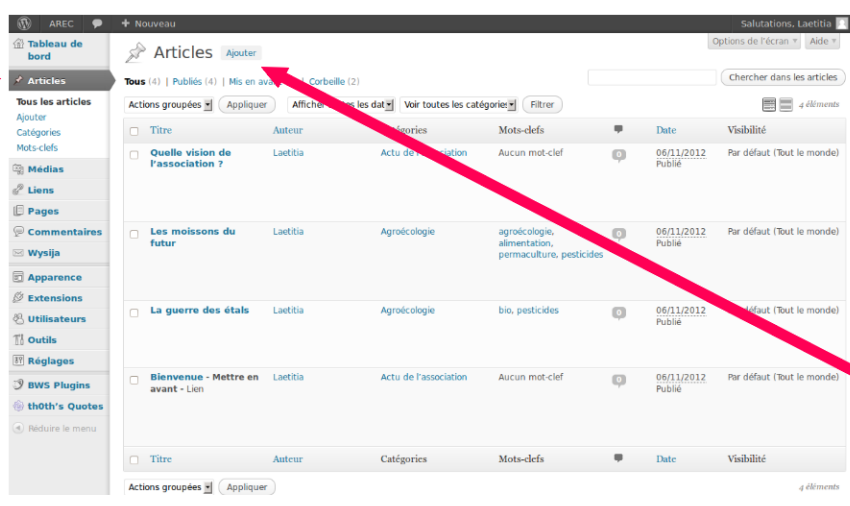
AREC + Nouveau Salutations, Laetitia

Tableau de bord
Articles
Tous les articles
Ajouter
Catégories
Mots-clefs
Médias
Liens
Pages
Commentaires
Wysija
Apparence
Extensions
Utilisateurs
Outils
Réglages
BWS Plugins
th0th's Quotes
Réduire le menu

Options de l'écran ▾ Aide ▾

Articles Ajouter

Tous (4) | Publiés (4) | Mis en ava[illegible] | Corbeille (2)

Chercher dans les articles

Actions groupées ▾ Appliquer Afficher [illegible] les dat ▾ Voir toutes les catégories ▾ Filtrer 4 éléments

| | Titre | Auteur | Catégories | Mots-clefs | | Date | Visibilité |
|---|---|---|---|---|---|---|---|
| | Quelle vision de l'association ? | Laetitia | Actu de l'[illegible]ation | Aucun mot-clef | 0 | 06/11/2012 Publié | Par défaut (Tout le monde) |
| | Les moissons du futur | Laetitia | Agroécologie | agroécologie, alimentation, permaculture, pesticides | 0 | 06/11/2012 Publié | Par défaut (Tout le monde) |
| | La guerre des états | Laetitia | Agroécologie | bio, pesticides | 0 | 06/11/2012 Publié | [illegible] défaut (Tout le monde) |
| | Bienvenue - Mettre en avant - Lien | Laetitia | Actu de l'association | Aucun mot-clef | 0 | 06/11/2012 Publié | Par défaut (Tout le monde) |
| | Titre | Auteur | Catégories | Mots-clefs | | Date | Visibilité |

Actions groupées ▾ Appliquer 4 éléments